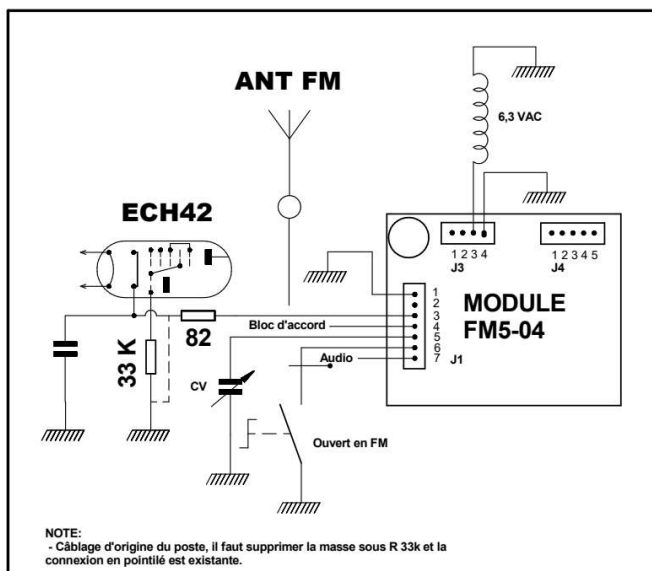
ANT FM

6,3 VAC

ECH42

1 2 3 4
J3

1 2 3 4 5
J4

1
2
3
4
5
6
7

MODULE
FM5-04

J1

82

Bloc d'accord

Audio

33 K

CV

Ouvert en FM

NOTE:
- Câblage d'origine du poste, il faut supprimer la masse sous R 33k et la connexion en pointillé est existante.